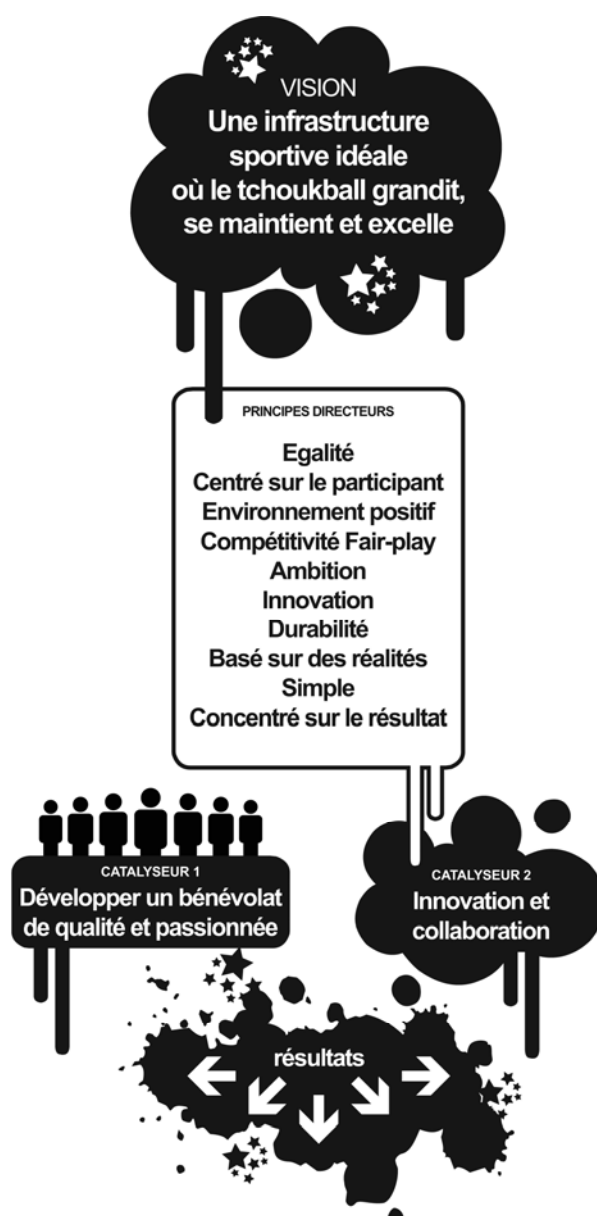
VISION
Une infrastructure sportive idéale où le tchoukball grandit, se maintient et excelle

PRINCIPES DIRECTEURS

Egalité
Centré sur le participant
Environnement positif
Compétitivité Fair-play
Ambition
Innovation
Durabilité
Basé sur des réalités
Simple
Concentré sur le résultat

CATALYSEUR 1
Développer un bénévolat de qualité et passionnée

CATALYSEUR 2
Innovation et collaboration

résultats